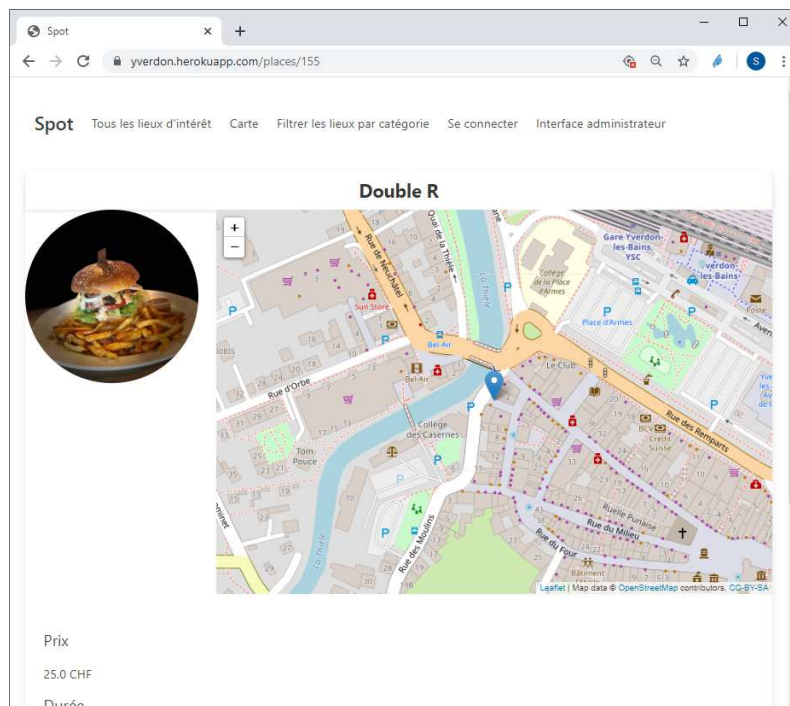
Spot ×
+
yverdon.herokuapp.com/places/155

Spot Tous les lieux d'intérêt Carte Filtrer les lieux par catégorie Se connecter Interface administrateur

Double R

+
−

Rue de Neuchâtel
Quai de la Thièle
La Thièle
Collège de la Place d'Armes
Gare Yverdon-les-Bains, YSC
Yverdon-les-Bains
Poste
Place d'Armes
Sun Store
Bel-Air
Bel-Air
Rue d'Orbe
Le Club
Collège des Casernes
Tom Pouce
BCV
Crédit Suisse
Rue des Remparts
Ruelle Punaise
Rue du Milieu
Rue du Four
Rue des Moulins
La Thièle
Bâtiment

Leaflet | Map data © OpenStreetMap contributors, CC-BY-SA

Prix

25.0 CHF

Durée